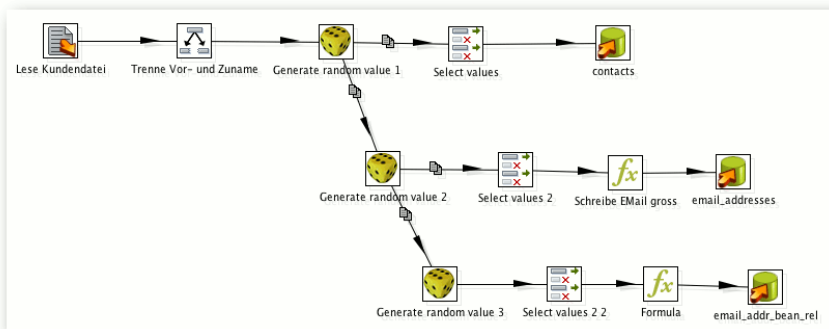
Lese Kundendatei

Trenne Vor- und Zuname

Generate random value 1

Select values

contacts

Generate random value 2

Select values 2

Schreibe EMail gross

email_addresses

Generate random value 3

Select values 2 2

Formula

email_addr_bean_rel